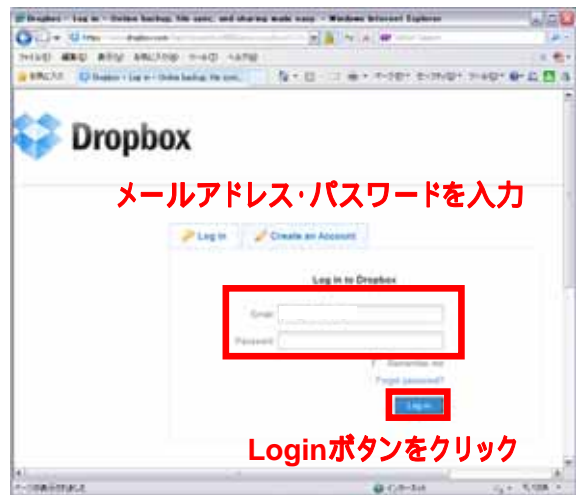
Dropbox - Log in - Online backup, file sync, and sharing made easy - Windows Internet Explorer

https://www.dropbox.com/

ファイル(F) 編集(E) 表示(V) お気に入り(A) ツール(T) ヘルプ(H)

お気に入り

Dropbox - Log in - Online backup, file sync...

ページ(P) セーフティ(S) ツール(O)

Dropbox

メールアドレス・パスワードを入力

Log in

Create an Account

Log in to Dropbox

Email

Password

Remember me

Forgot password?

Log in

Loginボタンをクリック

ページが表示されました

インターネット

100%